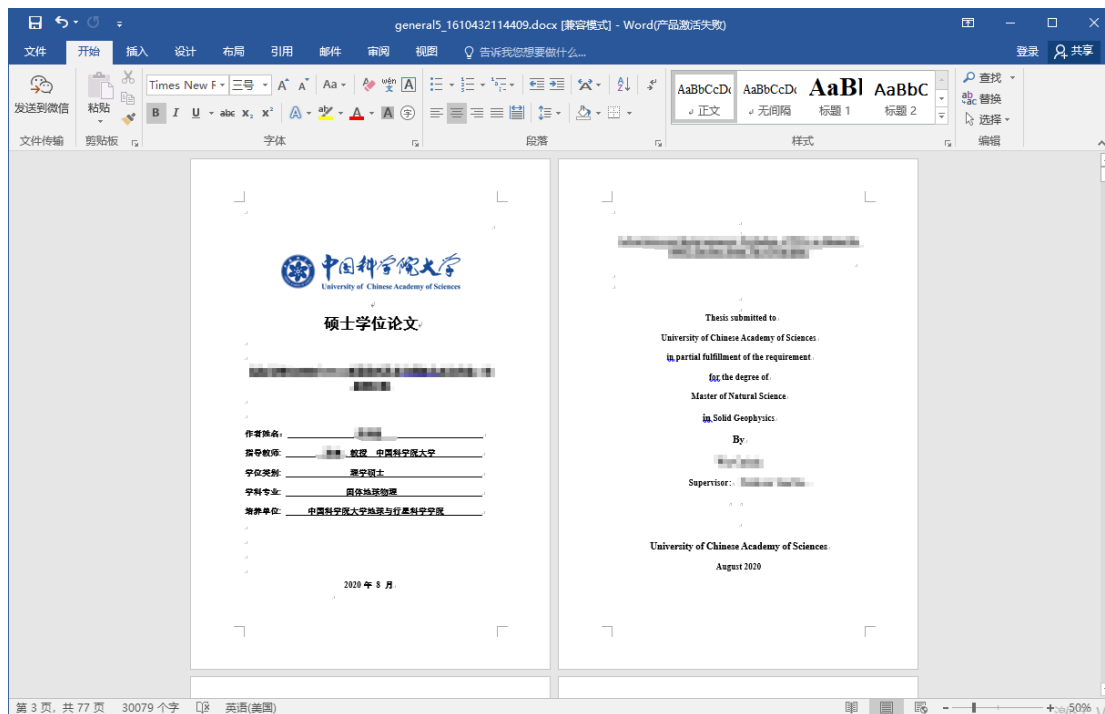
general5_1610432114409.docx [兼容模式] - Word(产品激活失败)

文件 开始 插入 设计 布局 引用 邮件 审阅 视图 告诉我您想要做什么... 登录 共享

发送到微信 粘贴 Times New R 三号 A A Aa 文 A B I U abc $x_2$ $x^2$ A A A AaBbCcDc AaBbCcDc AaBl AaBbC 正文 无间隔 标题 1 标题 2 查找 替换 选择

文件传输 剪贴板 字体 段落 样式 编辑

中国科学院大学
University of Chinese Academy of Sciences

硕士学位论文

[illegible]

作者姓名： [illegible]

指导教师： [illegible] 教授 中国科学院大学

学位类别： 理学硕士

学科专业： 固体地球物理

培养单位： 中国科学院大学地球与行星科学学院

2020 年 8 月

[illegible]

Thesis submitted to

University of Chinese Academy of Sciences

in partial fulfillment of the requirement

for the degree of

Master of Natural Science

in Solid Geophysics

By

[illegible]

Supervisor: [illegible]

University of Chinese Academy of Sciences

August 2020

第 3 页，共 77 页 30079 个字 英语(美国) 50%